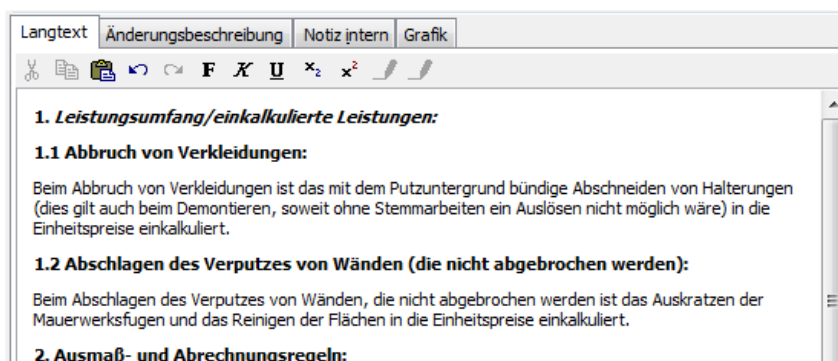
Langtext | Änderungsbeschreibung | Notiz intern | Grafik

F K U $x_2$ $x^2$

1. Leistungsumfang/einkalkulierte Leistungen:

1.1 Abbruch von Verkleidungen:

Beim Abbruch von Verkleidungen ist das mit dem Putzuntergrund bündige Abschneiden von Halterungen (dies gilt auch beim Demontieren, soweit ohne Stemmarbeiten ein Auslösen nicht möglich wäre) in die Einheitspreise einkalkuliert.

1.2 Abschlagen des Verputzes von Wänden (die nicht abgebrochen werden):

Beim Abschlagen des Verputzes von Wänden, die nicht abgebrochen werden ist das Auskratzen der Mauerwerksfugen und das Reinigen der Flächen in die Einheitspreise einkalkuliert.

2. Ausmaß- und Abrechnungsregeln: